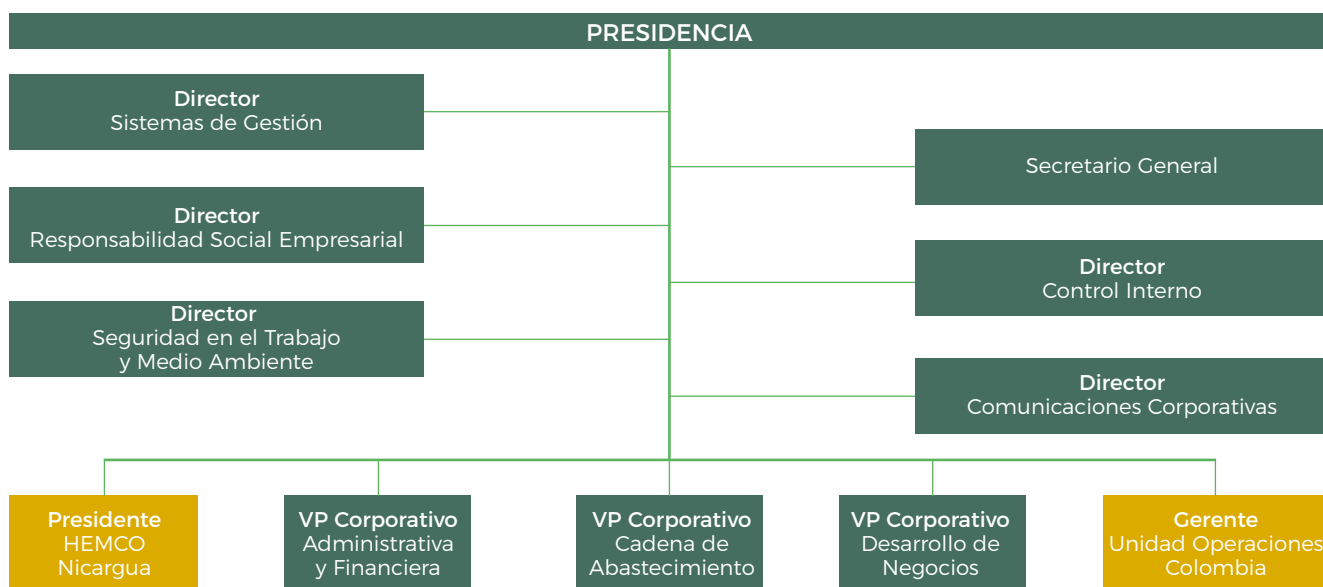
PRESIDENCIA

Director
Sistemas de Gestión

Director
Responsabilidad Social Empresarial

Director
Seguridad en el Trabajo y Medio Ambiente

Secretario General

Director
Control Interno

Director
Comunicaciones Corporativas

Presidente
HEMCO
Nicargua

VP Corporativo
Administrativa y Financiera

VP Corporativo
Cadena de Abastecimiento

VP Corporativo
Desarrollo de Negocios

Gerente
Unidad Operaciones Colombia